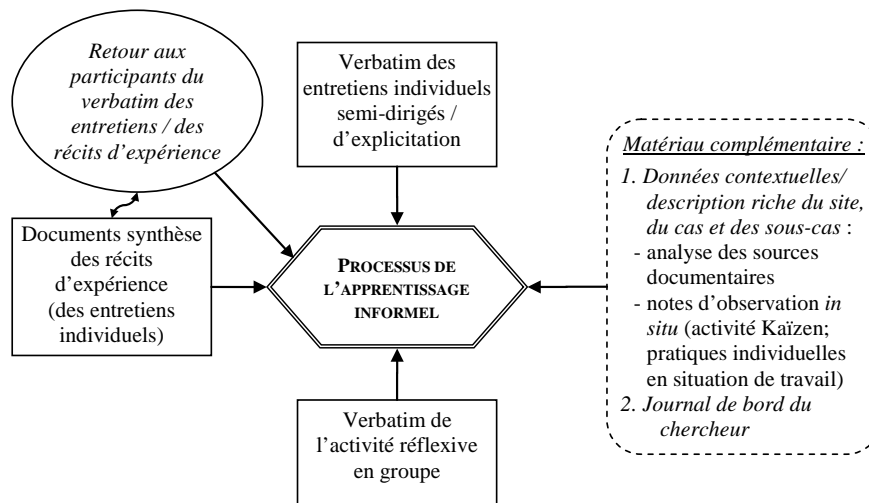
Retour aux participants du verbatim des entretiens / des récits d'expérience

Verbatim des entretiens individuels semi-dirigés / d'explicitation

Matériau complémentaire :

1. Données contextuelles/ description riche du site, du cas et des sous-cas :
- analyse des sources documentaires
- notes d'observation in situ (activité Kaïzen; pratiques individuelles en situation de travail)
2. Journal de bord du chercheur

Documents synthèse des récits d'expérience (des entretiens individuels)

PROCESSUS DE L'APPRENTISSAGE INFORMEL

Verbatim de l'activité réflexive en groupe